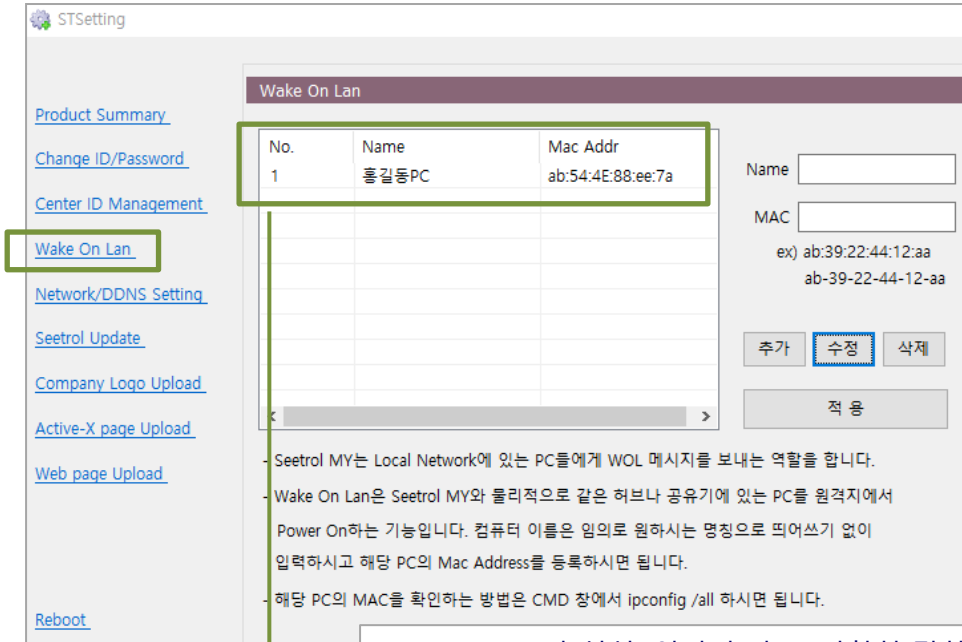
STSetting

Product Summary
Change ID/Password
Center ID Management
Wake On Lan
Network/DDNS Setting
Seetrol Update
Company Logo Upload
Active-X page Upload
Web page Upload

Reboot

Wake On Lan

| No. | Name | Mac Addr |
|---|---|---|
| 1 | 홍길동PC | ab:54:4E:88:ee:7a |

Name
MAC
ex) ab:39:22:44:12:aa
ab-39-22-44-12-aa

추가 수정 삭제

적 용

- Seetrol MY는 Local Network에 있는 PC들에게 WOL 메시지를 보내는 역할을 합니다.

- Wake On Lan은 Seetrol MY와 물리적으로 같은 허브나 공유기에 있는 PC를 원격지에서 Power On하는 기능입니다. 컴퓨터 이름은 임의로 원하시는 명칭으로 띄어쓰기 없이 입력하시고 해당 PC의 Mac Address를 등록하시면 됩니다.

- 해당 PC의 MAC을 확인하는 방법은 CMD 창에서 ipconfig /all 하시면 됩니다.

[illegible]